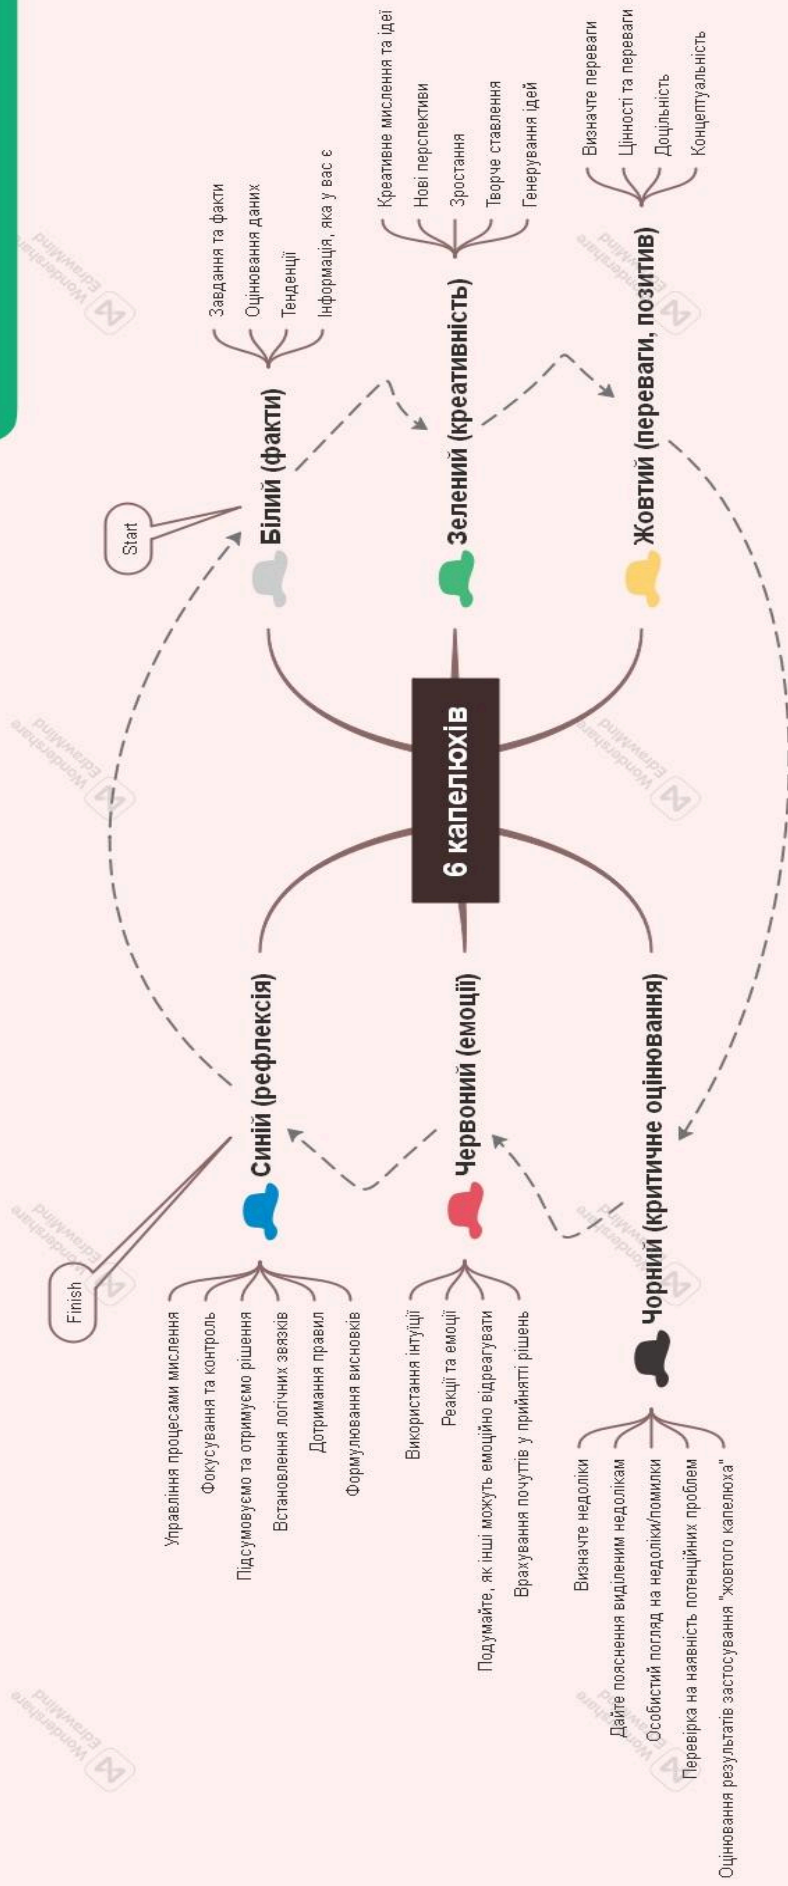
6 капелюхів

Start

Білий (факти)

Завдання та факти
Оцінювання даних
Тенденції
Інформація, яка у вас є

Зелений (креативність)

Креативне мислення та ідеї
Нові перспективи
Зростання
Творче ставлення
Генерування ідей

Жовтий (переваги, позитив)

Визначте переваги
Цінності та переваги
Доцільність
Концептуальність

Чорний (критичне оцінювання)

Визначте недоліки
Дайте пояснення виділеним недолікам
Особистий погляд на недоліки/помилки
Перевірка на наявність потенційних проблем
Оцінювання результатів застосування "жовтого капелюха"

Червоний (емоції)

Використання інтуїції
Реакції та емоції
Подумайте, як інші можуть емоційно відреагувати
Врахування почуттів у прийнятті рішень

Синій (рефлексія)

Управління процесами мислення
Фокусування та контроль
Підсумовуємо та отримуємо рішення
Встановлення логічних звязків
Дотримання правил
Формулювання висновків

Finish

Wondershare EdrawMind
Wondershare EdrawMind
Wondershare EdrawMind
Wondershare EdrawMind
Wondershare EdrawMind
Wondershare EdrawMind
Wondershare EdrawMind
Wondershare EdrawMind